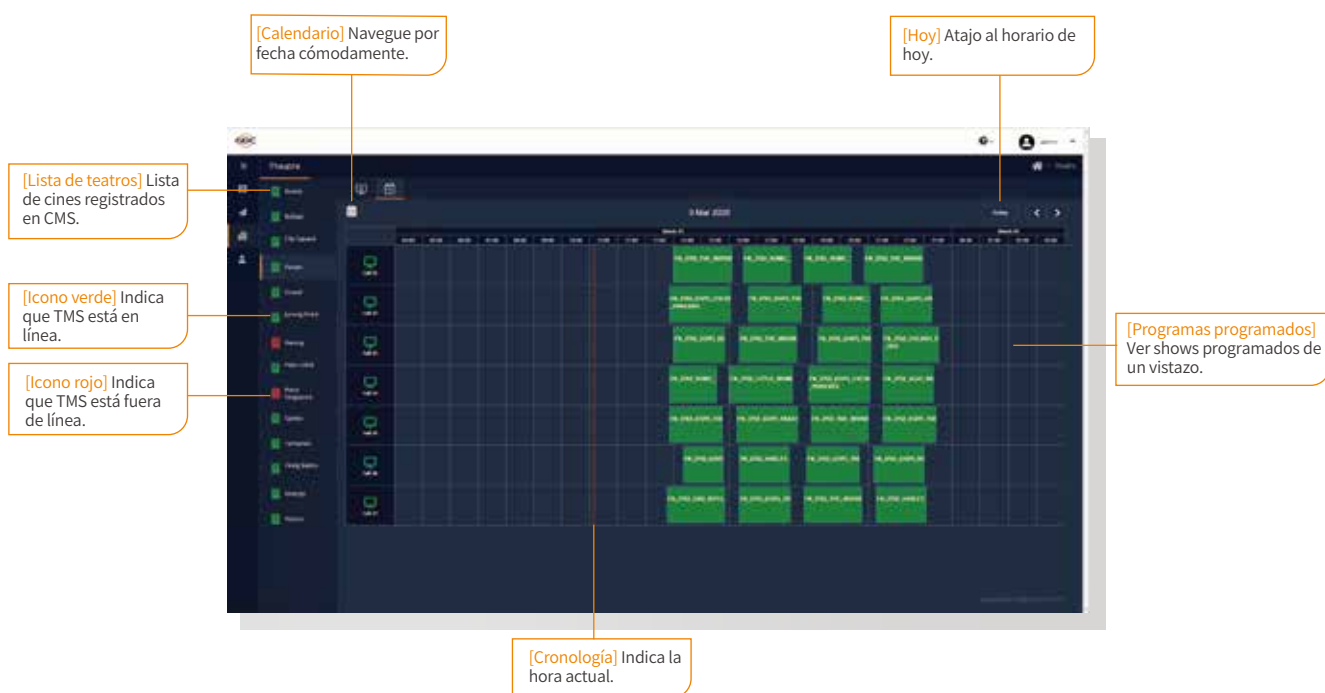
[Calendario] Navegue por fecha cómodamente.

[Hoy] Atajo al horario de hoy.

[Lista de teatros] Lista de cines registrados en CMS.

[Icono verde] Indica que TMS está en línea.

[Icono rojo] Indica que TMS está fuera de línea.

[Programas programados] Ver shows programados de un vistazo.

[Cronología] Indica la hora actual.

Theatre

Today